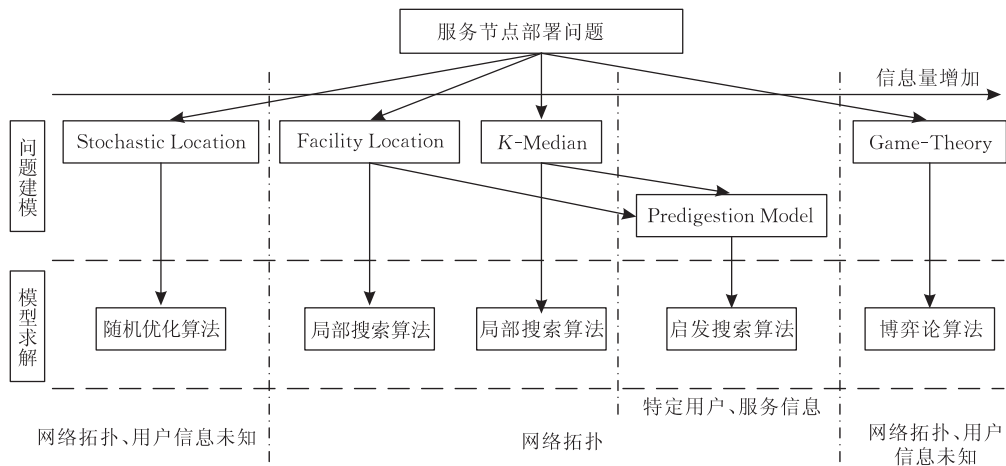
服务节点部署问题

信息量增加

问题建模

Stochastic Location

Facility Location

$K$-Median

Game-Theory

Predigestion Model

模型求解

随机优化算法

局部搜索算法

局部搜索算法

启发搜索算法

博弈论算法

特定用户、服务信息

网络拓扑、用户信息未知

网络拓扑

网络拓扑、用户信息未知